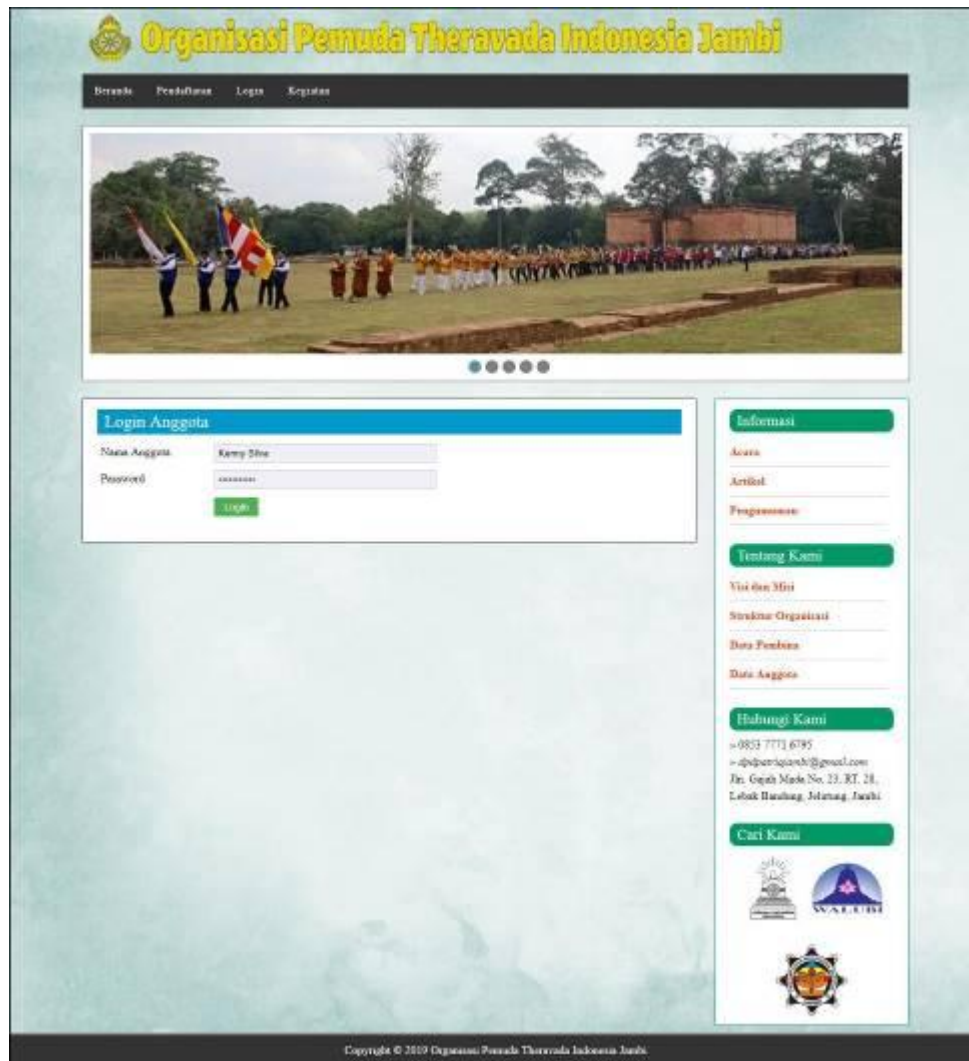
Organisasi Pemuda Theravada Indonesia Jambi

Beranda Pendaftaran Login Kegiatan

Login Anggota

Nama Anggota Kenny Silva

Password ••••••••

Login

Informasi

Acara

Artikel

Pengumuman

Tentang Kami

Visi dan Misi

Struktur Organisasi

Data Pembina

Data Anggota

Hubungi Kami

» 0853 7771 6795

» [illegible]@gmail.com

Jln. Gajah Mada No. 23, RT. 28, Lebak Bandung, Jelutung, Jambi

Cari Kami

WALUBI

Copyright © 2019 Organisasi Pemuda Theravada Indonesia Jambi